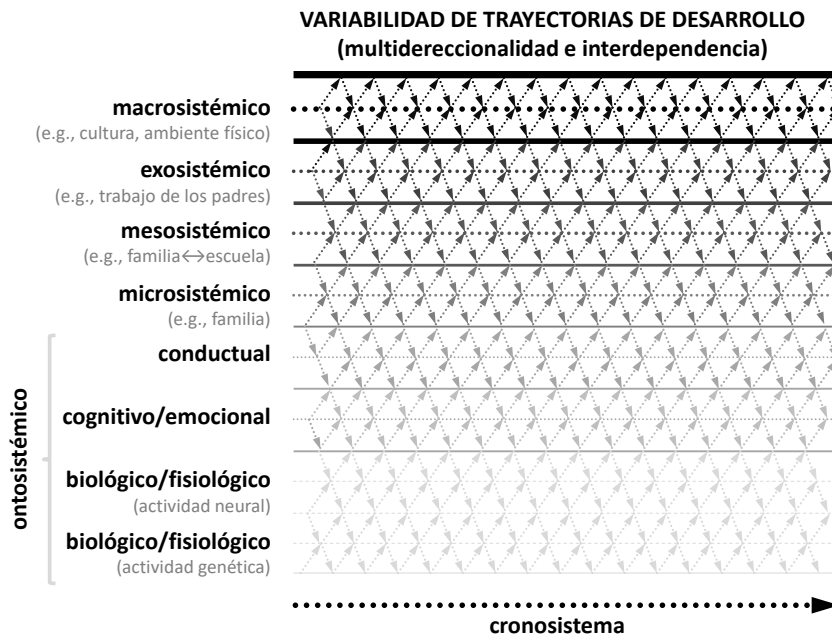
VARIABILIDAD DE TRAYECTORIAS DE DESARROLLO
(multidireccionalidad e interdependencia)

macrosistémico
(e.g., cultura, ambiente físico)

exosistémico
(e.g., trabajo de los padres)

mesosistémico
(e.g., familia↔escuela)

microsistémico
(e.g., familia)

ontosistémico

conductual

cognitivo/emocional

biológico/fisiológico
(actividad neural)

biológico/fisiológico
(actividad genética)

cronosistema